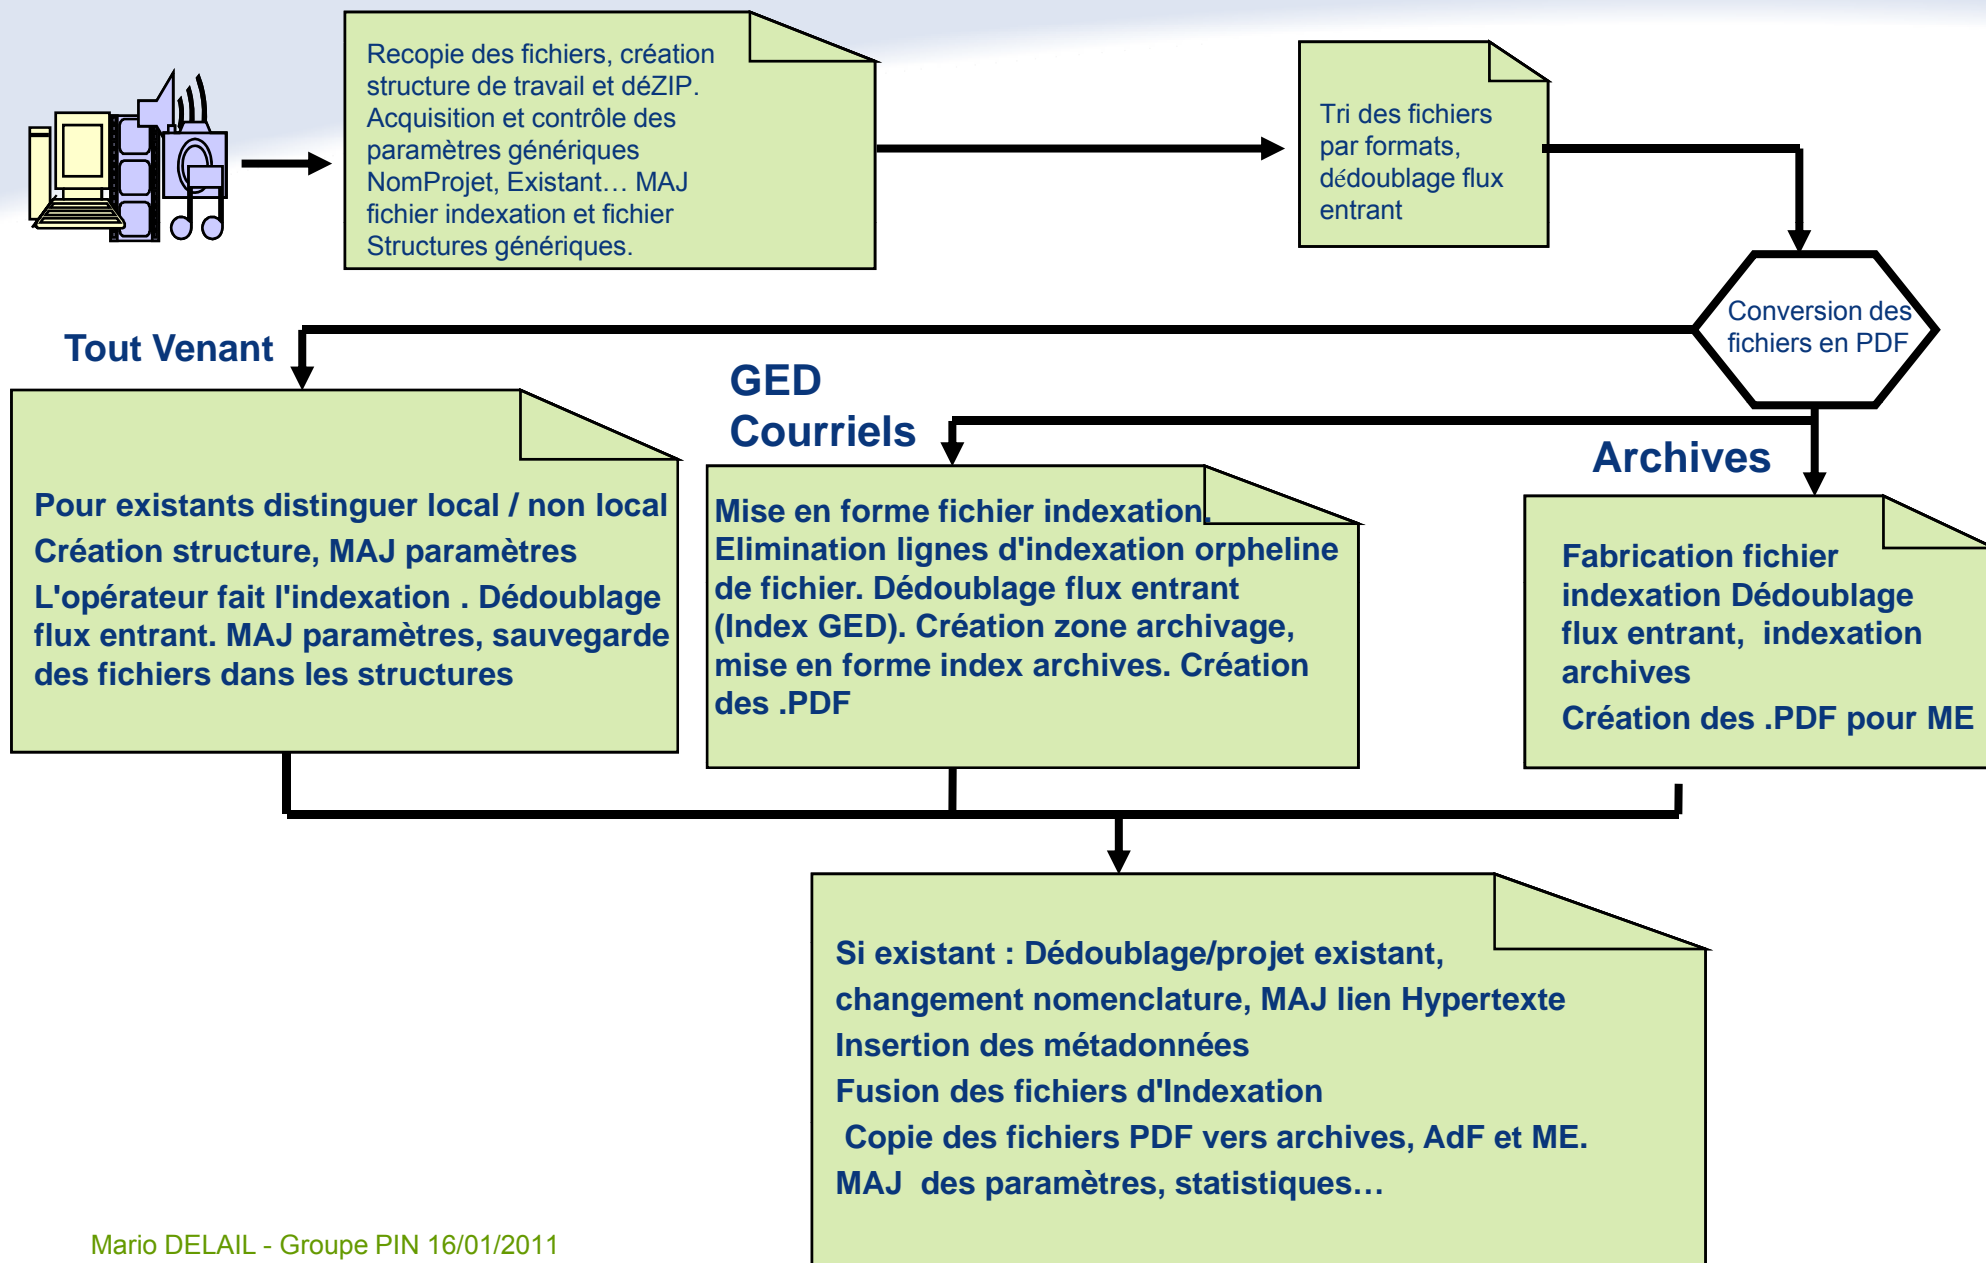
Recopie des fichiers, création structure de travail et déZIP. Acquisition et contrôle des paramètres génériques NomProjet, Existant… MAJ fichier indexation et fichier Structures génériques.

Tri des fichiers par formats, dédoublage flux entrant

Conversion des fichiers en PDF

Tout Venant

Pour existants distinguer local / non local
Création structure, MAJ paramètres
L'opérateur fait l'indexation . Dédoublage flux entrant. MAJ paramètres, sauvegarde des fichiers dans les structures

GED Courriels

Mise en forme fichier indexation. Elimination lignes d'indexation orpheline de fichier. Dédoublage flux entrant (Index GED). Création zone archivage, mise en forme index archives. Création des .PDF

Archives

Fabrication fichier indexation Dédoublage flux entrant, indexation archives
Création des .PDF pour ME

Si existant : Dédoublage/projet existant, changement nomenclature, MAJ lien Hypertexte
Insertion des métadonnées
Fusion des fichiers d'Indexation
Copie des fichiers PDF vers archives, AdF et ME.
MAJ des paramètres, statistiques…

Mario DELAIL - Groupe PIN 16/01/2011